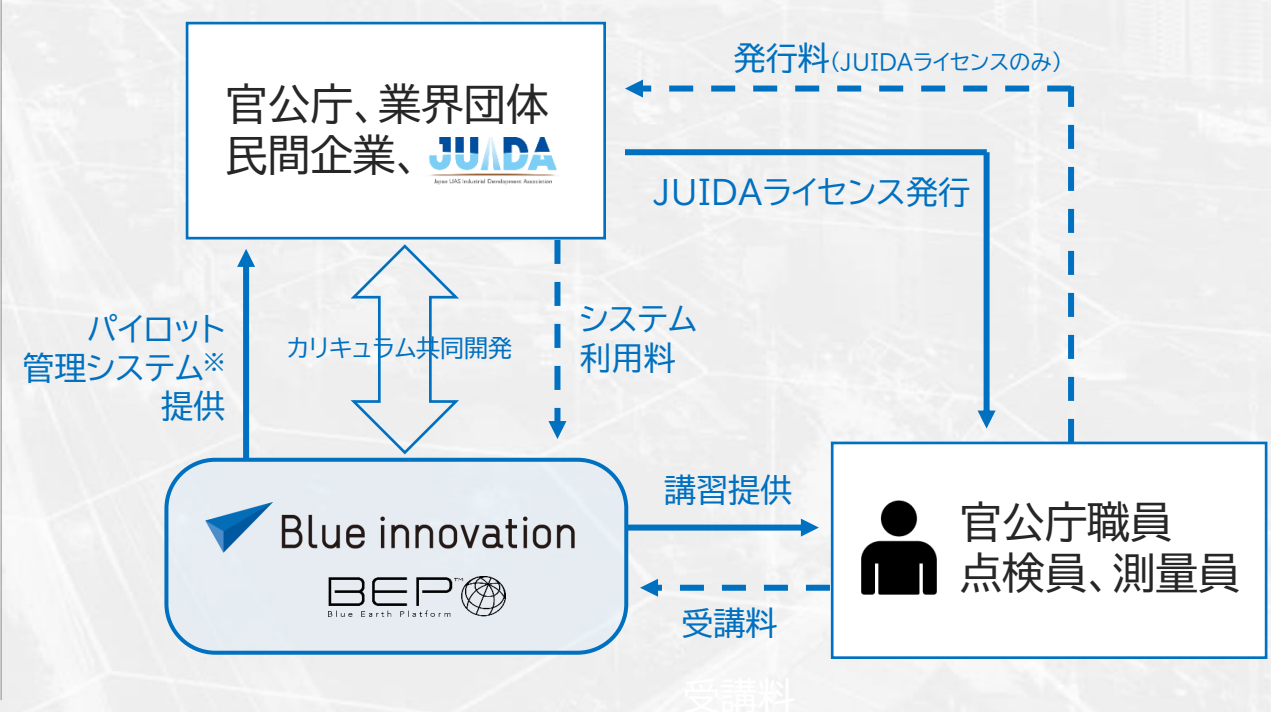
官公庁、業界団体
民間企業、JUIDA
Japan UAS Industrial Development Association

発行料(JUIDAライセンスのみ)

JUIDAライセンス発行

パイロット
管理システム※
提供

カリキュラム共同開発

システム
利用料

Blue innovation

BEP™
Blue Earth Platform

講習提供

受講料

官公庁職員
点検員、測量員

受講料